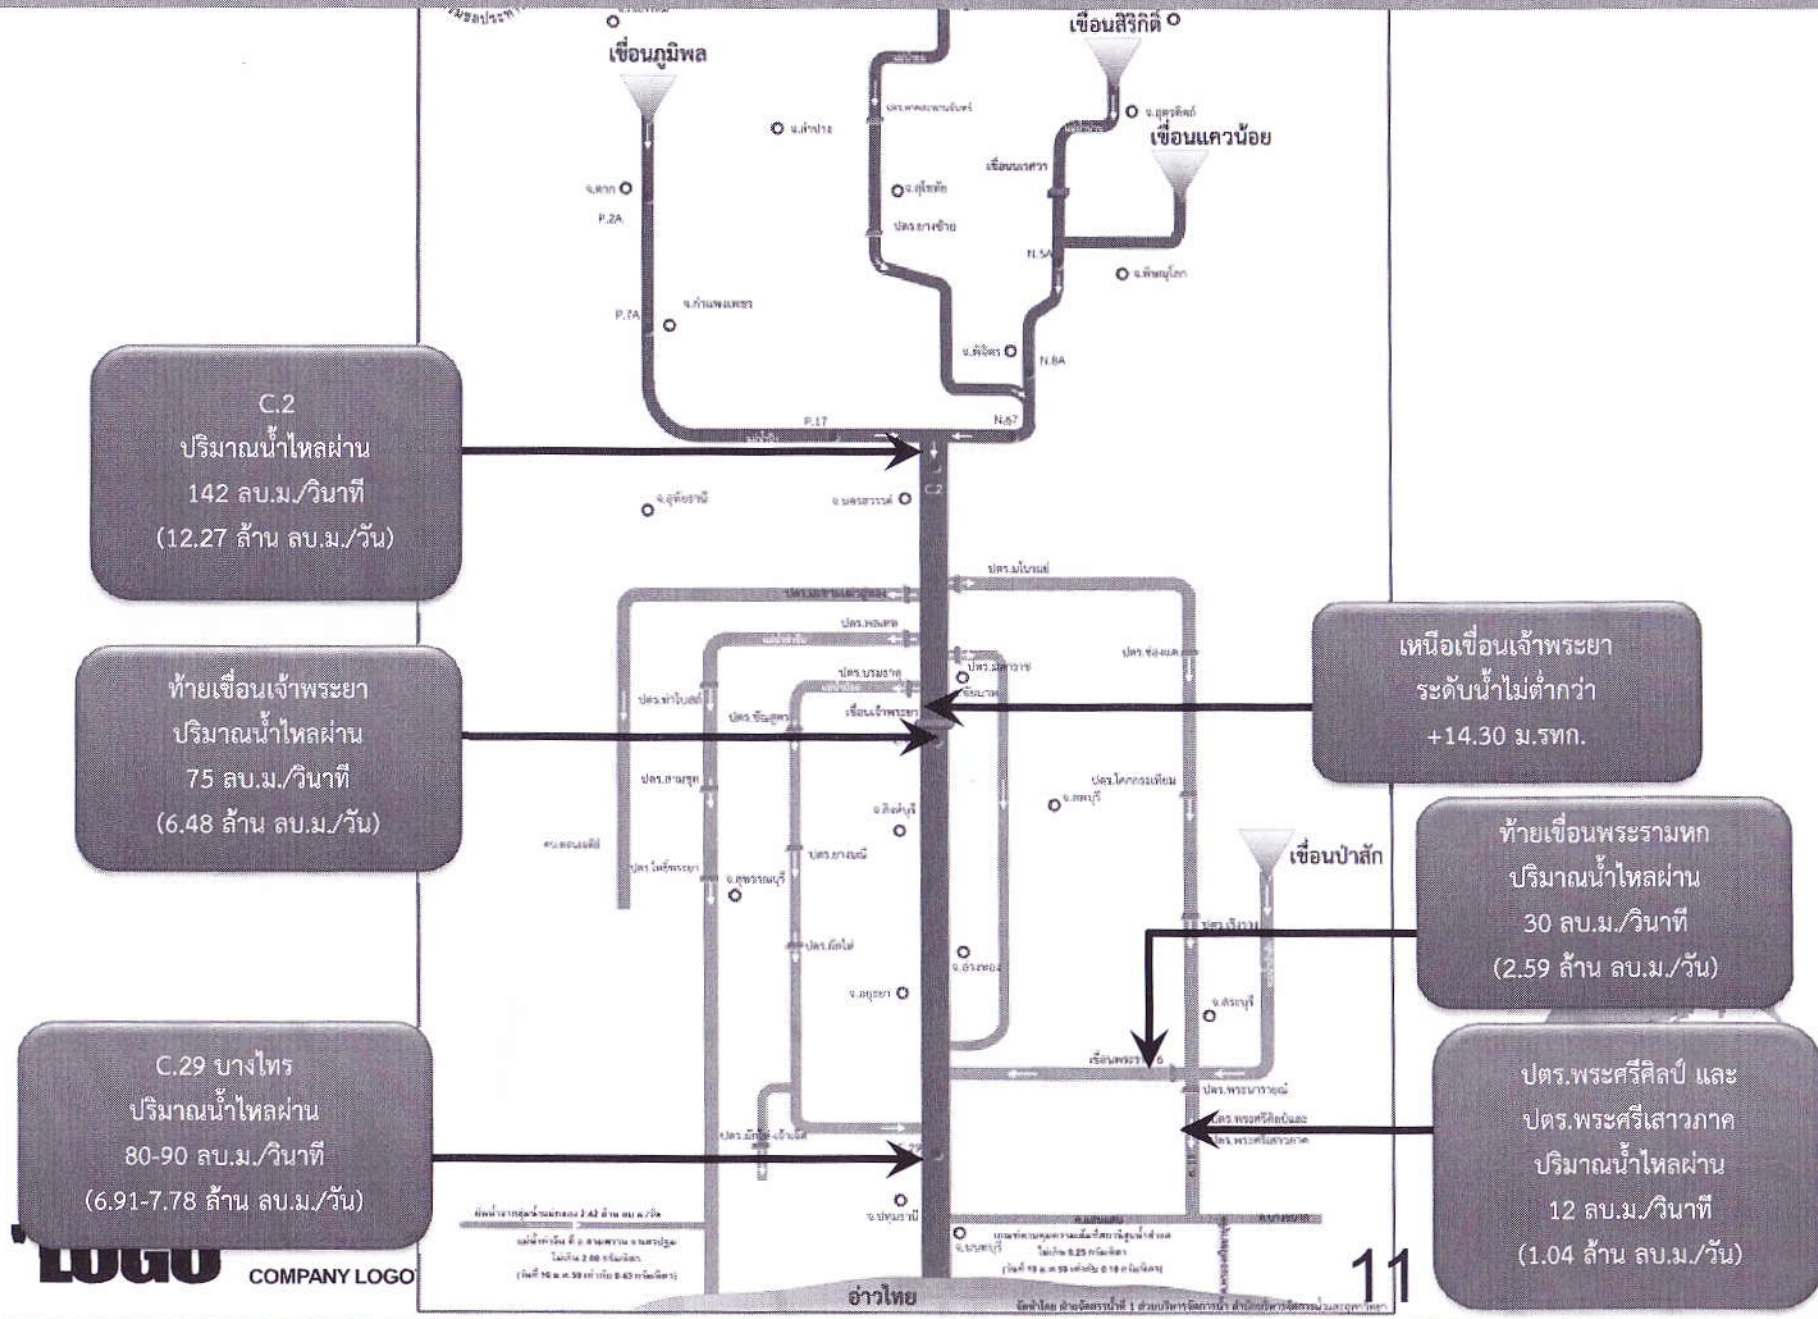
เขื่อนภูมิพล

เขื่อนสิริกิติ์

เขื่อนแควน้อย

จ.ลำปาง

จ.อุตรดิตถ์

จ.ตาก

P.2A

จ.สุโขทัย

ปตร.ยางซ้าย

เขื่อนนเรศวร

N.5A

จ.พิษณุโลก

จ.กำแพงเพชร

P.7A

จ.พิจิตร

N.8A

P.17

N.67

C.2
ปริมาณน้ำไหลผ่าน
142 ลบ.ม./วินาที
(12.27 ล้าน ลบ.ม./วัน)

จ.อุทัยธานี

จ.นครสวรรค์

C.2

ปตร.มโนรมย์

ปตร.พลเทพ

ปตร.บรมธาตุ

ปตร.มหาราช

จ.ชัยนาท

ปตร.ช่องแค

เหนือเขื่อนเจ้าพระยา
ระดับน้ำไม่ต่ำกว่า
+14.30 ม.รทก.

ท้ายเขื่อนเจ้าพระยา
ปริมาณน้ำไหลผ่าน
75 ลบ.ม./วินาที
(6.48 ล้าน ลบ.ม./วัน)

ปตร.ท่าโบสถ์

ปตร.ชันสูตร

เขื่อนเจ้าพระยา

ปตร.สามชุก

ปตร.โคกกระเทียม

จ.ลพบุรี

จ.สิงห์บุรี

ปตร.โพธิ์พระยา

ปตร.ยางมณี

จ.สุพรรณบุรี

เขื่อนป่าสัก

ท้ายเขื่อนพระรามหก
ปริมาณน้ำไหลผ่าน
30 ลบ.ม./วินาที
(2.59 ล้าน ลบ.ม./วัน)

ปตร.เริงราง

ปตร.ผักไห่

จ.อ่างทอง

จ.สระบุรี

จ.อยุธยา

เขื่อนพระราม 6

ปตร.พระนารายณ์

ปตร.พระศรีศิลป์และ
ปตร.พระศรีเสาวภาค

C.29 บางไทร
ปริมาณน้ำไหลผ่าน
80-90 ลบ.ม./วินาที
(6.91-7.78 ล้าน ลบ.ม./วัน)

ปตร.พระศรีศิลป์ และ
ปตร.พระศรีเสาวภาค
ปริมาณน้ำไหลผ่าน
12 ลบ.ม./วินาที
(1.04 ล้าน ลบ.ม./วัน)

C.29

จ.ปทุมธานี

จ.นนทบุรี

อ่าวไทย

LOGO COMPANY LOGO

11